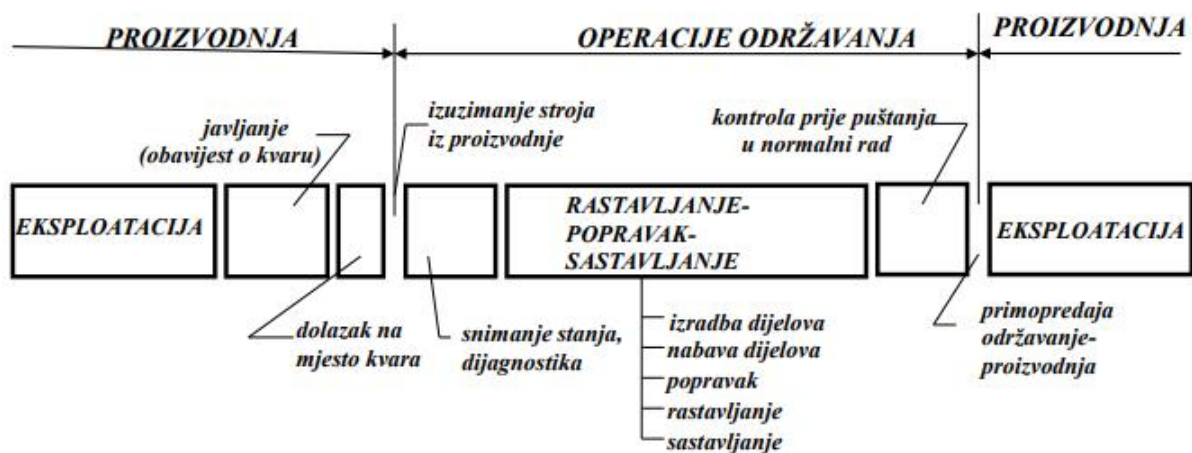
PROIZVODNJA

OPERACIJE ODRŽAVANJA

PROIZVODNJA

javljanje (obavijest o kvaru)

izuzimanje stroja iz proizvodnje

kontrola prije puštanja u normalni rad

EKSPLOATACIJA

RASTAVLJANJE-POPRAVAK-SASTAVLJANJE

EKSPLOATACIJA

dolazak na mjesto kvara

snimanje stanja, dijagnostika

izradba dijelova
nabava dijelova
popravak
rastavljanje
sastavljanje

primopredaja održavanje-proizvodnja